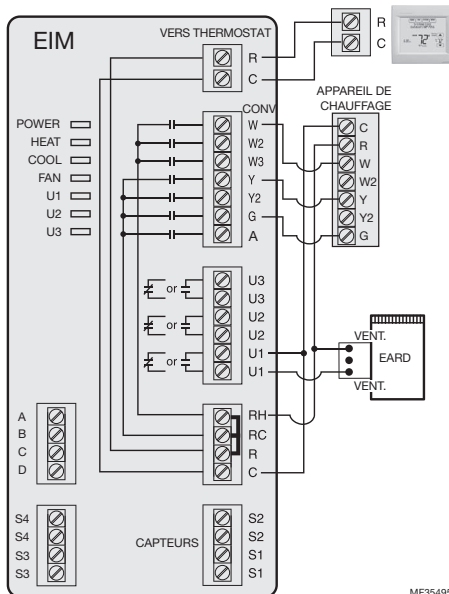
EIM

VERS THERMOSTAT

R
C

R
C

POWER
HEAT
COOL
FAN
U1
U2
U3

CONV
W
W2
W3
Y
Y2
G
A

APPAREIL DE CHAUFFAGE
C
R
W
W2
Y
Y2
G

or
or
or

U3
U3
U2
U2
U1
U1

VENT.
EARD
VENT.

A
B
C
D

RH
RC
R
C

S4
S4
S3
S3

CAPTEURS

S2
S2
S1
S1

MF3549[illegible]